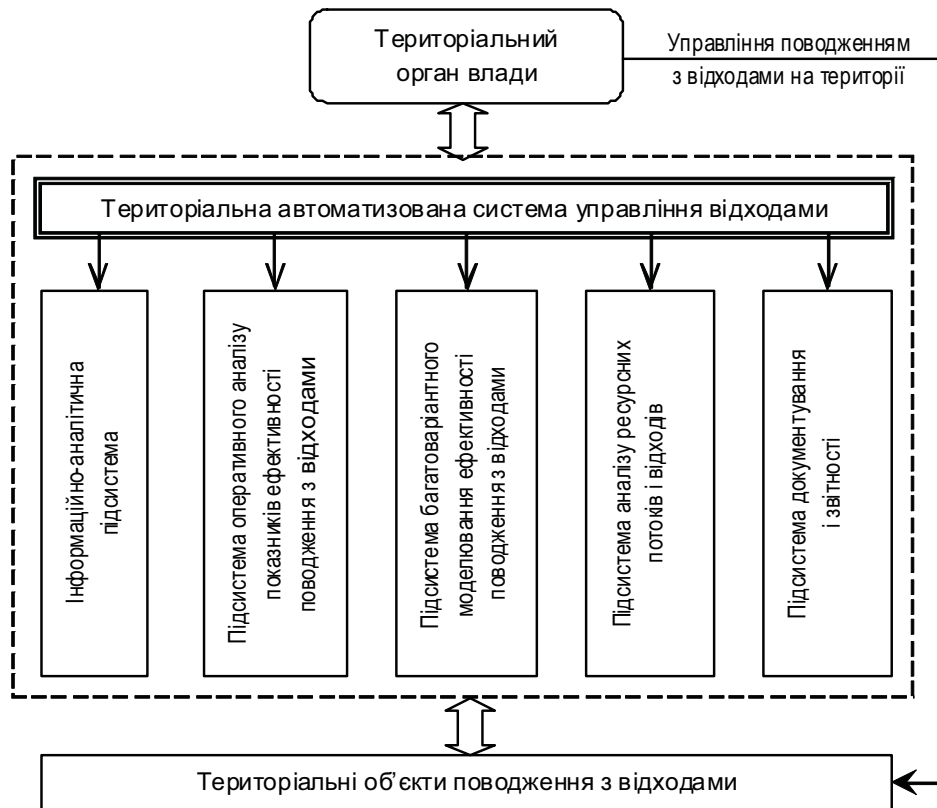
Територіальний орган влади

Управління поводженням з відходами на території

Територіальна автоматизована система управління відходами

Інформаційно-аналітична підсистема

Підсистема оперативного аналізу показників ефективності поводження з відходами

Підсистема багатоваріантного моделювання ефективності поводження з відходами

Підсистема аналізу ресурсних потоків і відходів

Підсистема документування і звітності

Територіальні об'єкти поводження з відходами